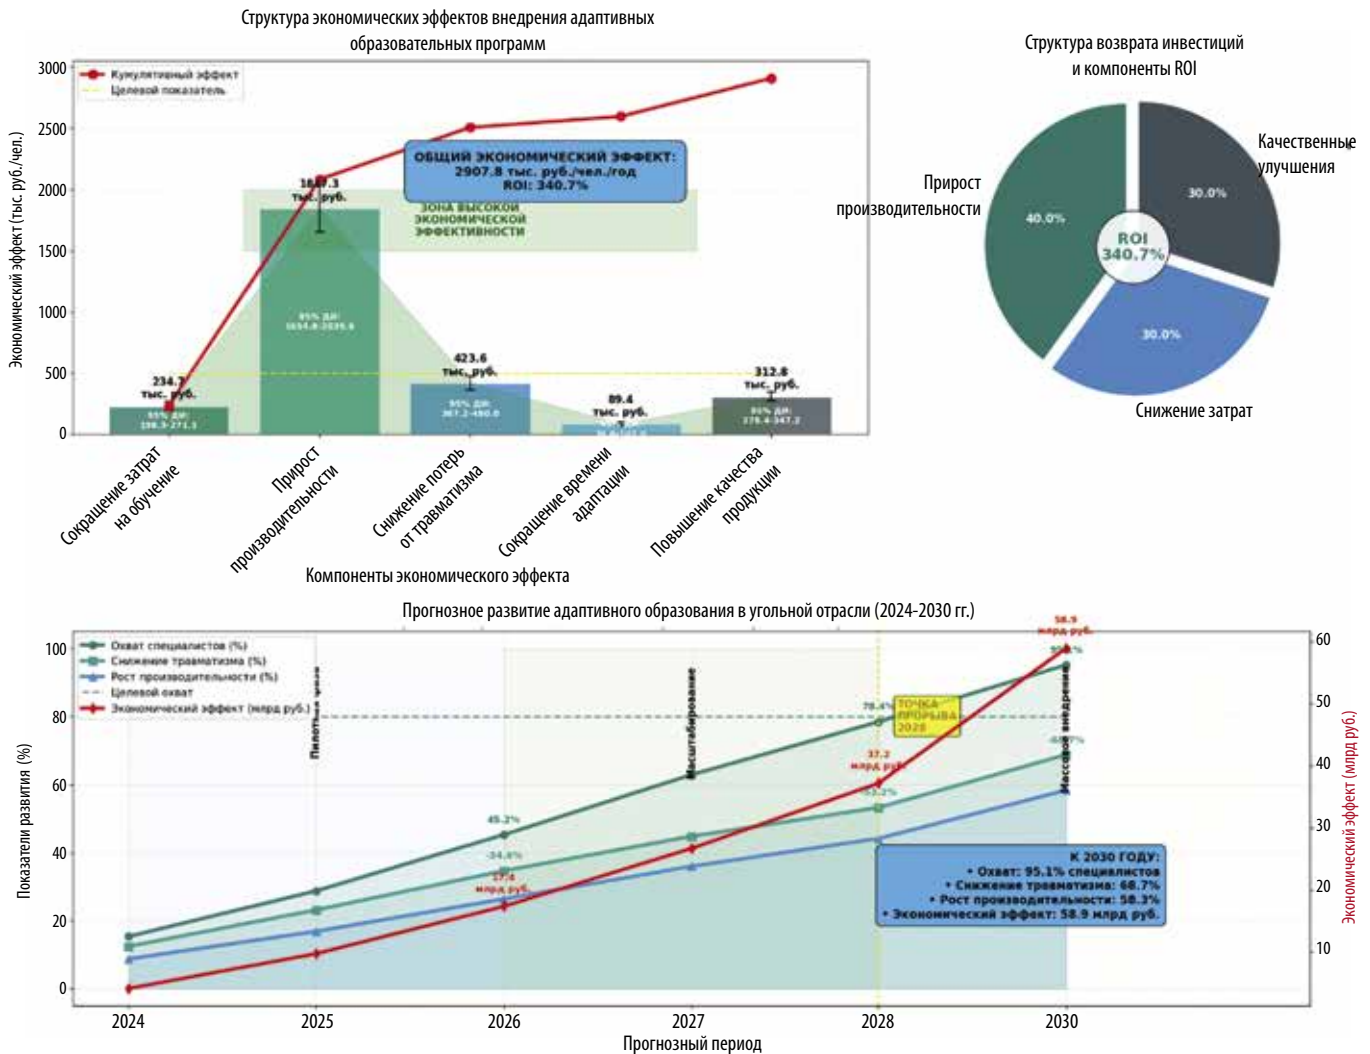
Структура экономических эффектов внедрения адаптивных образовательных программ

Кумулятивный эффект
Целевой показатель

Экономический эффект (тыс. руб./чел.)

3000
2500
2000
1500
1000
500
0

ОБЩИЙ ЭКОНОМИЧЕСКИЙ ЭФФЕКТ: 2907.8 тыс. руб./чел./год ROI: 340.7%

ЗОНА ВЫСОКОЙ ЭКОНОМИЧЕСКОЙ ЭФФЕКТИВНОСТИ

234.7 тыс. руб.
95% ДИ: 198.3-271.1

1847.3 тыс. руб.
95% ДИ: 1654.8-2039.8

423.6 тыс. руб.
95% ДИ: 367.2-480.0

89.4 тыс. руб.

312.8 тыс. руб.
95% ДИ: 278.4-347.2

Сокращение затрат на обучение
Прирост производительности
Снижение потерь от травматизма
Сокращение времени адаптации
Повышение качества продукции

Компоненты экономического эффекта

Структура возврата инвестиций и компоненты ROI

Качественные улучшения
Прирост производительности
Снижение затрат

40.0%
30.0%
30.0%
ROI 340.7%

Прогнозное развитие адаптивного образования в угольной отрасли (2024-2030 гг.)

Охват специалистов (%)
Снижение травматизма (%)
Рост производительности (%)
Целевой охват
Экономический эффект (млрд руб.)

Показатели развития (%)

100
80
60
40
20
0

Пилотный этап
Масштабирование
Массовое внедрение

45.2%
34.6%
17.4 млрд руб.
78.4%
ТОЧКА ПРОРЫВА 2028
37.2 млрд руб.
53.2%
58.9 млрд руб.
95.1%
68.7%

К 2030 ГОДУ:
• Охват: 95.1% специалистов
• Снижение травматизма: 68.7%
• Рост производительности: 58.3%
• Экономический эффект: 58.9 млрд руб.

60
50
40
30
20
10

Экономический эффект (млрд руб.)

2024
2025
2026
2027
2028
2030

Прогнозный период